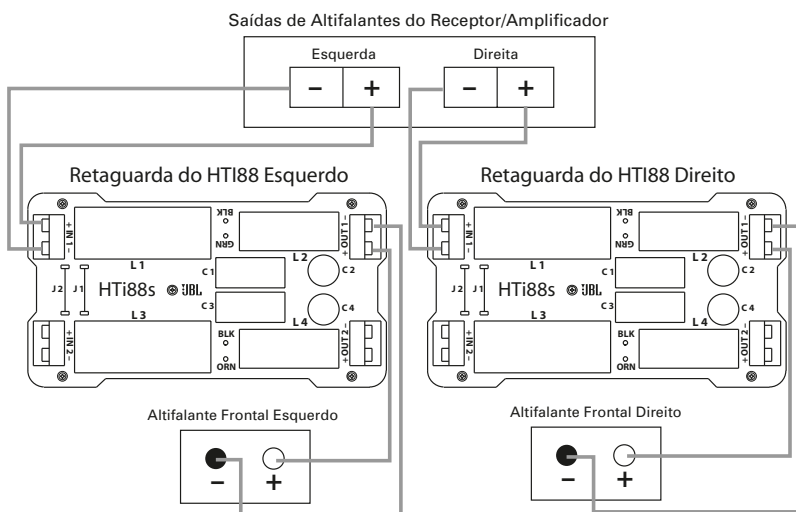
Saídas de Altifalantes do Receptor/Amplificador

Esquerda
– +

Direita
– +

Retaguarda do HTI88 Esquerdo

+ IN 1 –
BLK
GRN
L 1
L 2
– OUT 1 +
C 2
J 2
J 1
HTi88s
JBL
C 1
C 3
L 3
L 4
C 4
+ IN 2 –
BLK
ORN
– OUT 2 +

Retaguarda do HTI88 Direito

+ IN 1 –
BLK
GRN
L 1
L 2
– OUT 1 +
C 2
J 2
J 1
HTi88s
JBL
C 1
C 3
L 3
L 4
C 4
+ IN 2 –
BLK
ORN
– OUT 2 +

Altifalante Frontal Esquerdo
– +

Altifalante Frontal Direito
– +